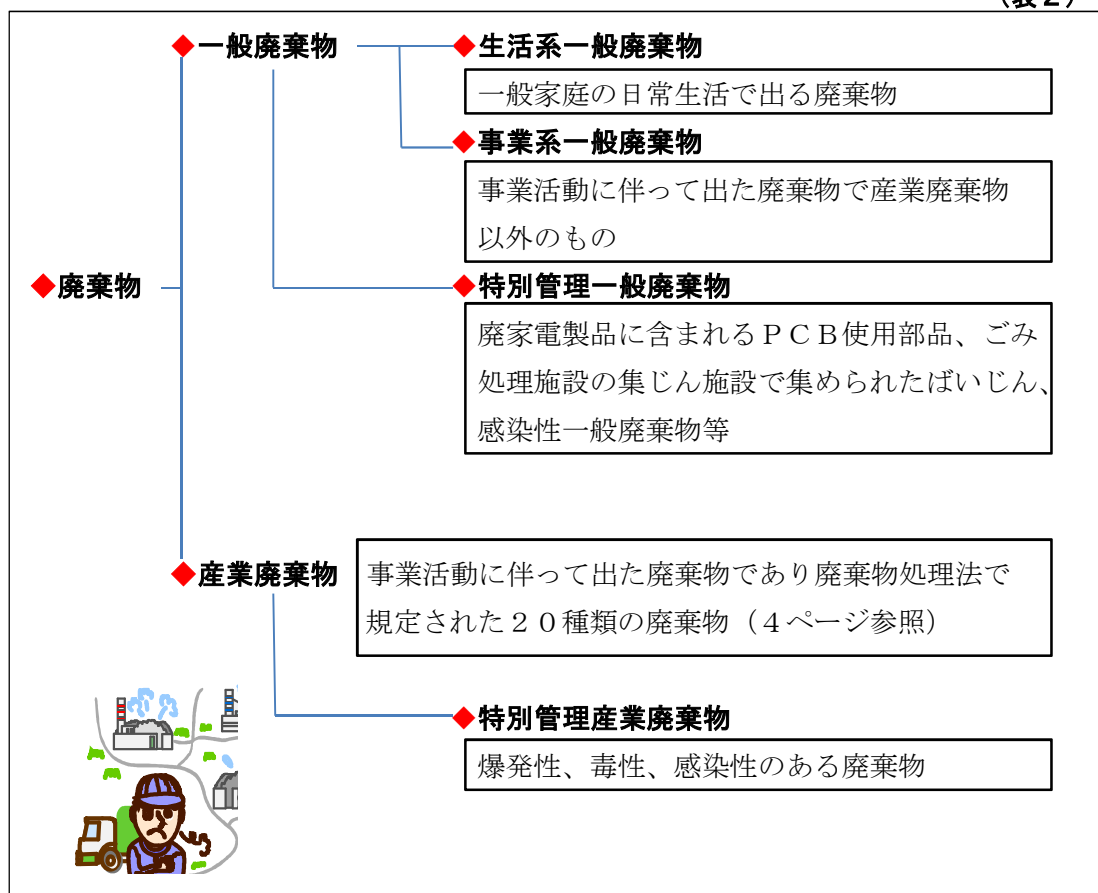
（表２）

◆廃棄物

◆一般廃棄物

◆生活系一般廃棄物
一般家庭の日常生活で出る廃棄物

◆事業系一般廃棄物
事業活動に伴って出た廃棄物で産業廃棄物以外のもの

◆特別管理一般廃棄物
廃家電製品に含まれるＰＣＢ使用部品、ごみ処理施設の集じん施設で集められたばいじん、感染性一般廃棄物等

◆産業廃棄物
事業活動に伴って出た廃棄物であり廃棄物処理法で規定された２０種類の廃棄物（４ページ参照）

◆特別管理産業廃棄物
爆発性、毒性、感染性のある廃棄物